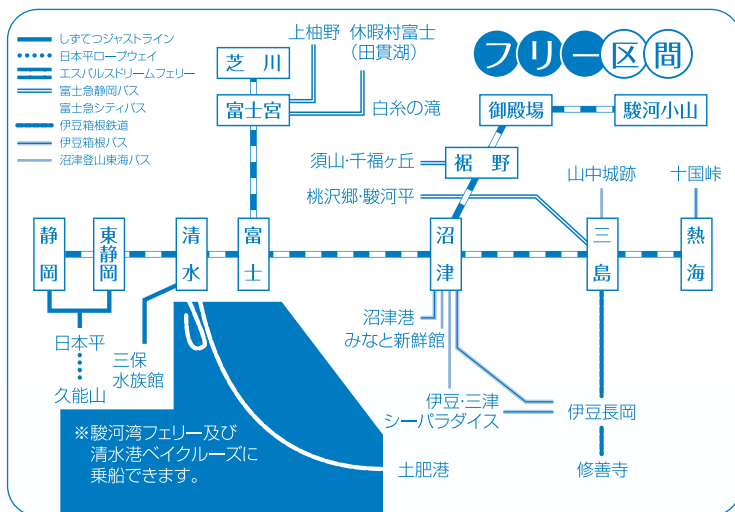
しずてつジャストライン
日本平ロープウェイ
エスパルスドリームフェリー
富士急静岡バス
富士急シティバス
伊豆箱根鉄道
伊豆箱根バス
沼津登山東海バス

フリー区間

上柚野
休暇村富士（田貫湖）
芝川
富士宮
白糸の滝
御殿場
駿河小山
須山·千福ヶ丘
裾野
桃沢郷·駿河平
山中城跡
十国峠
静岡
東静岡
清水
富士
沼津
三島
熱海
日本平
久能山
三保水族館
沼津港みなと新鮮館
伊豆·三津シーパラダイス
伊豆長岡
修善寺
土肥港

※駿河湾フェリー及び清水港ベイクルーズに乗船できます。